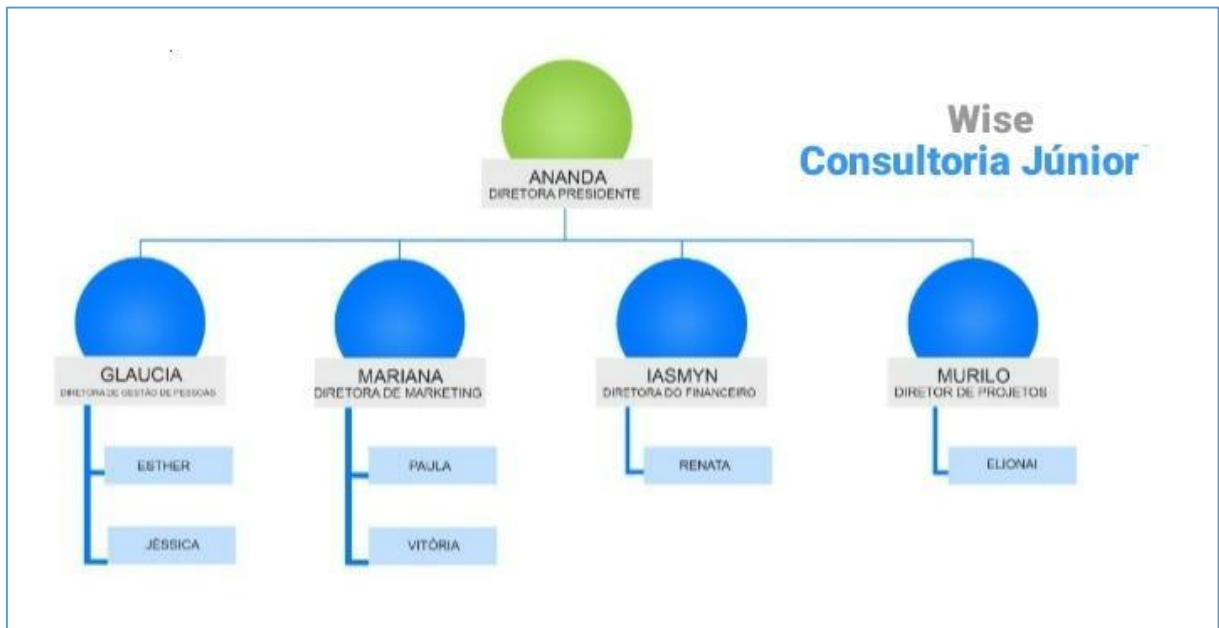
ANANDA
DIRETORA PRESIDENTE

Wise
Consultoria Júnior

GLAUCIA
DIRETORA DE GESTÃO DE PESSOAS

ESTHER

JÉSSICA

MARIANA
DIRETORA DE MARKETING

PAULA

VITÓRIA

IASMYN
DIRETORA DO FINANCEIRO

RENATA

MURILO
DIRETOR DE PROJETOS

ELIONAI